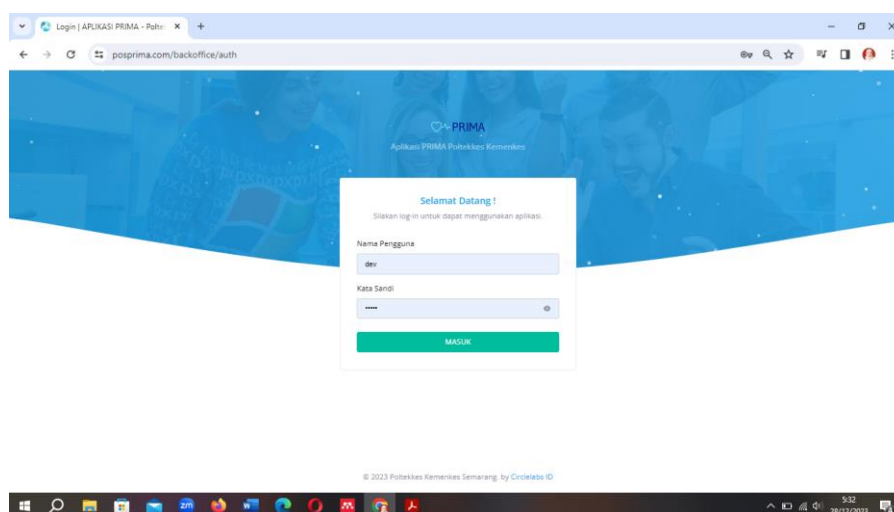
Login | APLIKASI PRIMA - Polte ×
+
posprima.com/backoffice/auth

PRIMA
Aplikasi PRIMA Poltekkes Kemenkes

Selamat Datang !
Silakan log-in untuk dapat menggunakan aplikasi.

Nama Pengguna
dev
Kata Sandi
•••••
MASUK

© 2023 Poltekkes Kemenkes Semarang. by Circlelabs ID

5:32
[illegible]